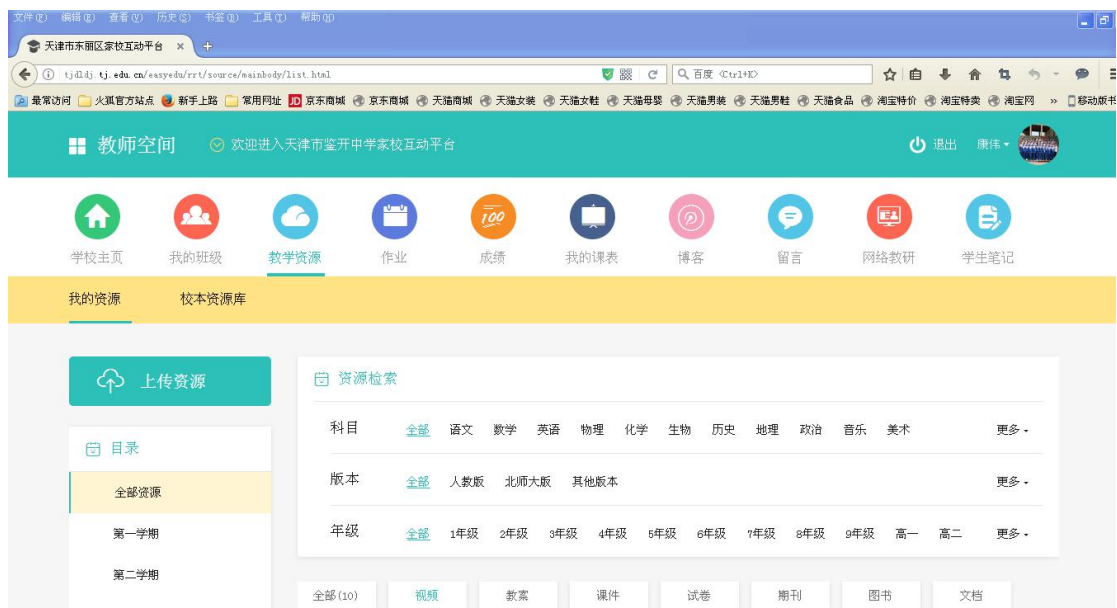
文件(F) 编辑(E) 查看(V) 历史(S) 书签(B) 工具(T) 帮助(H)

天津市东丽区家校互动平台 × +

tjdldj.tj.edu.cn/easyedu/rrt/source/mainbody/list.html

百度 <Ctrl+K>

最常访问 火狐官方站点 新手上路 常用网址 京东商城 京东商城 天猫商城 天猫女装 天猫女鞋 天猫母婴 天猫男装 天猫男鞋 天猫食品 淘宝特价 淘宝特卖 淘宝网 » 移动版书

教师空间 欢迎进入天津市鉴开中学家校互动平台 退出 康伟

学校主页 我的班级 教学资源 作业 成绩 我的课表 博客 留言 网络教研 学生笔记

我的资源 校本资源库

上传资源

目录

全部资源

第一学期

第二学期

资源检索

科目 全部 语文 数学 英语 物理 化学 生物 历史 地理 政治 音乐 美术 更多

版本 全部 人教版 北师大版 其他版本 更多

年级 全部 1年级 2年级 3年级 4年级 5年级 6年级 7年级 8年级 9年级 高一 高二 更多

全部(10) 视频 教案 课件 试卷 期刊 图书 文档